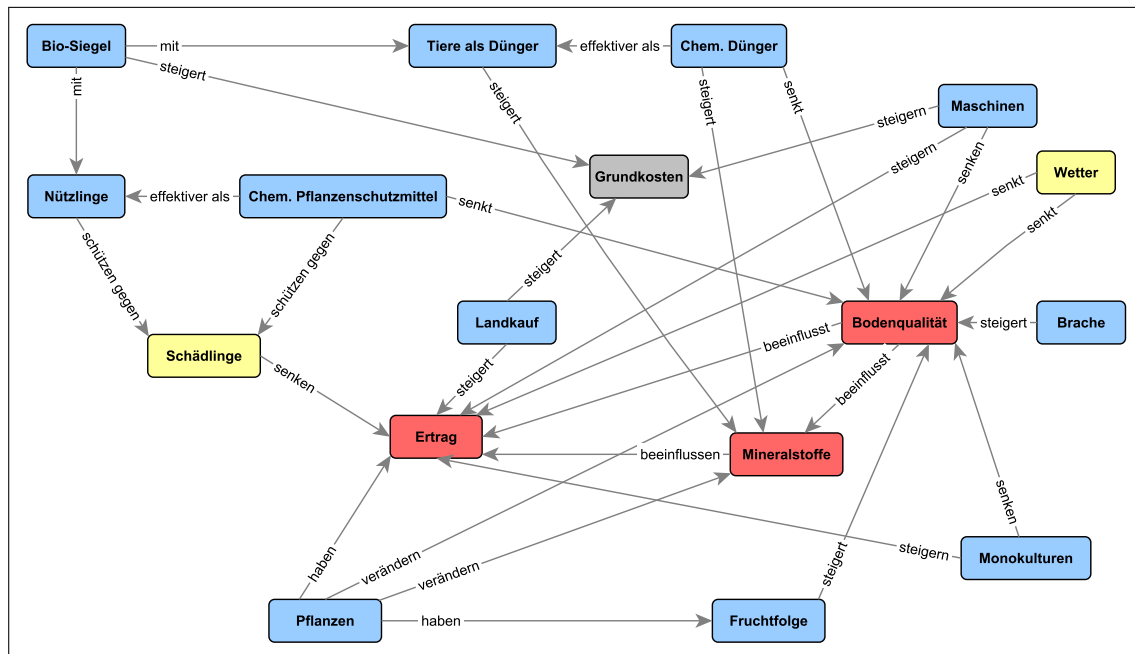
Bio-Siegel
mit
Tiere als Dünger
effektiver als
Chem. Dünger
mit
steigert
steigert
steigert
senkt
Maschinen
steigern
Grundkosten
steigern
senken
Nützlinge
effektiver als
Chem. Pflanzenschutzmittel
senkt
Wetter
senkt
senkt
schützen gegen
schützen gegen
steigert
Landkauf
Bodenqualität
steigert
Brache
Schädlinge
beeinflusst
senken
steigert
beeinflusst
Ertrag
beeinflussen
Mineralstoffe
senken
haben
verändern
steigern
Monokulturen
verändern
steigert
Pflanzen
haben
Fruchtfolge